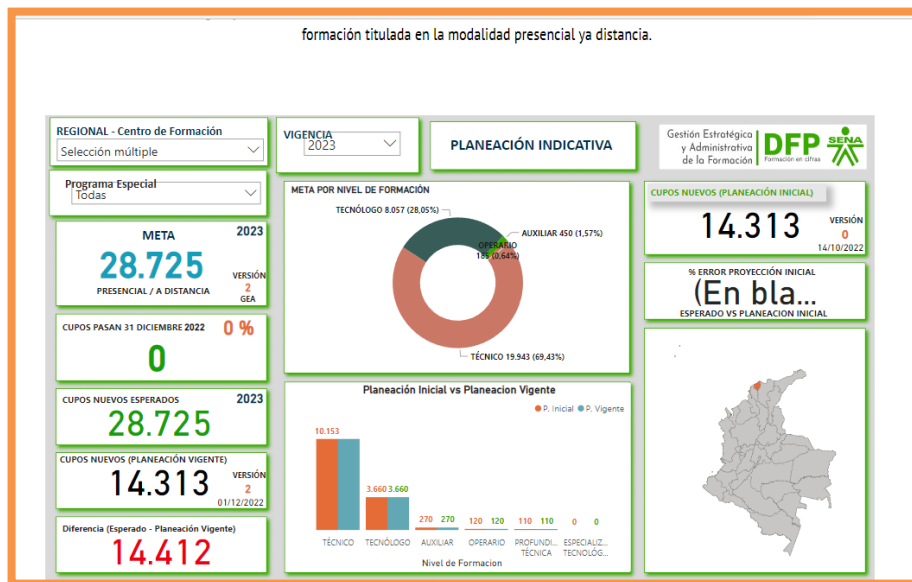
formación titulada en la modalidad presencial ya distancia.

REGIONAL - Centro de Formación
Selección múltiple

VIGENCIA
2023

PLANEACIÓN INDICATIVA

Gestión Estratégica y Administrativa de la Formación
DFP Formación en cifras
SENA

Programa Especial
Todas

META 2023
28.725
PRESENCIAL / A DISTANCIA
VERSIÓN 2 GEA

META POR NIVEL DE FORMACIÓN
TECNÓLOGO 8.057 (28,05%)
AUXILIAR 450 (1,57%)
OPERARIO 185 (0,64%)
TÉCNICO 19.943 (69,43%)

CUPOS NUEVOS (PLANEACIÓN INICIAL)
14.313
VERSIÓN 0
14/10/2022

% ERROR PROYECCIÓN INICIAL
(En bla...
ESPERADO VS PLANEACION INICIAL

CUPOS PASAN 31 DICIEMBRE 2022 0 %
0

CUPOS NUEVOS ESPERADOS 2023
28.725

CUPOS NUEVOS (PLANEACIÓN VIGENTE)
14.313
VERSIÓN 2
01/12/2022

Diferencia (Esperado - Planeación Vigente)
14.412

Planeación Inicial vs Planeacion Vigente
P. Inicial P. Vigente
10.153 10.153
3.660 3.660
270 270
120 120
110 110
0 0
TÉCNICO
TECNÓLOGO
AUXILIAR
OPERARIO
PROFUNDI... TÉCNICA
ESPECIALIZ... TECNOLÓG...
Nivel de Formacion